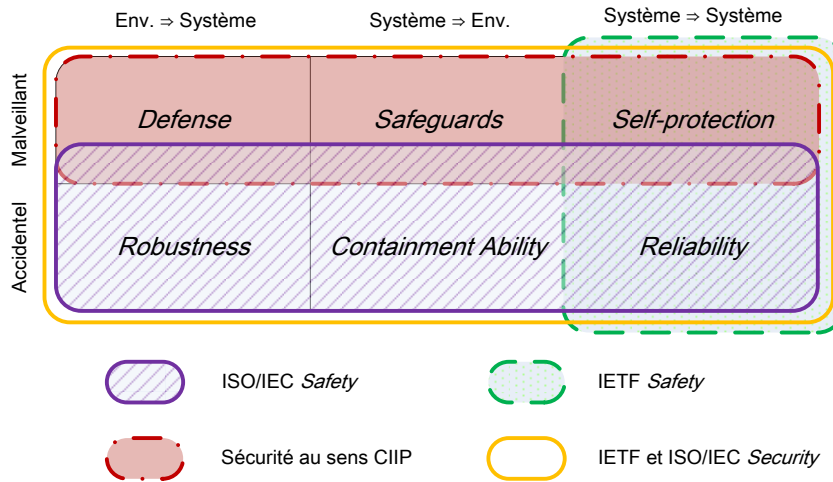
Env. ⇒ Système

Système ⇒ Env.

Système ⇒ Système

Malveillant

Accidentel

| Env. ⇒ Système | Système ⇒ Env. | Système ⇒ Système |
|---|---|---|
| *Defense* | *Safeguards* | *Self-protection* |
| *Robustness* | *Containment Ability* | *Reliability* |

ISO/IEC *Safety*

IETF *Safety*

Sécurité au sens CIIP

IETF et ISO/IEC *Security*